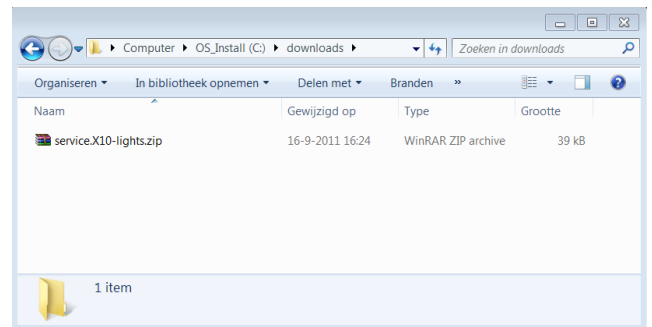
Computer ▸ OS_Install (C:) ▸ downloads ▸

Zoeken in downloads

Organiseren ▾ In bibliotheek opnemen ▾ Delen met ▾ Branden »

| Naam | Gewijzigd op | Type | Grootte |
|---|---|---|---|
| service.X10-lights.zip | 16-9-2011 16:24 | WinRAR ZIP archive | 39 kB |

1 item